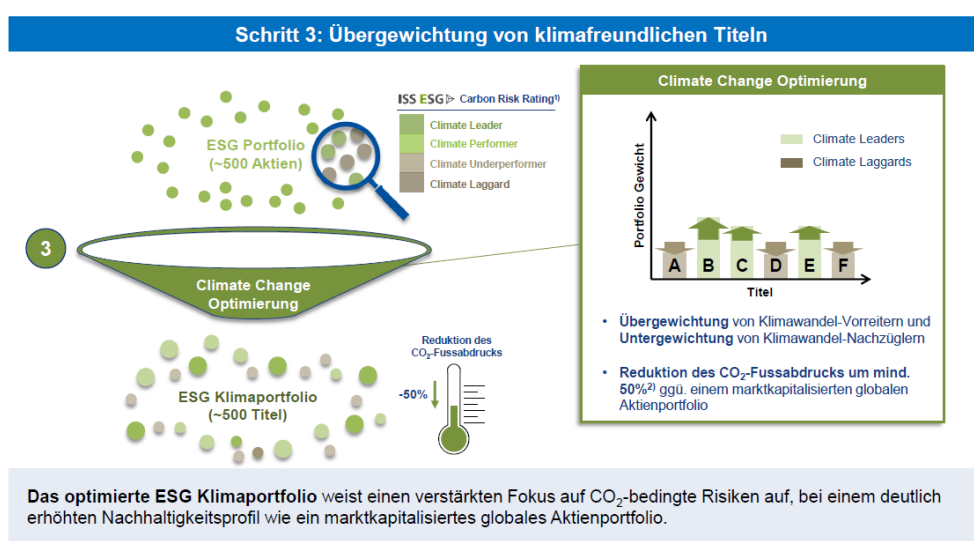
Schritt 3: Übergewichtung von klimafreundlichen Titeln

ESG Portfolio (~500 Aktien)

ISS ESG Carbon Risk Rating$^{1)}$

Climate Leader
Climate Performer
Climate Underperformer
Climate Laggard

3

Climate Change Optimierung

Reduktion des $CO_2$-Fussabdrucks

-50%

ESG Klimaportfolio (~500 Titel)

Climate Change Optimierung

Climate Leaders
Climate Laggards

Portfolio Gewicht

A B C D E F

Titel

• **Übergewichtung** von Klimawandel-Vorreitern und **Untergewichtung** von Klimawandel-Nachzüglern

• **Reduktion des $CO_2$-Fussabdrucks um mind. 50%$^{2)}$** ggü. einem marktkapitalisierten globalen Aktienportfolio

**Das optimierte ESG Klimaportfolio** weist einen verstärkten Fokus auf $CO_2$-bedingte Risiken auf, bei einem deutlich erhöhten Nachhaltigkeitsprofil wie ein marktkapitalisiertes globales Aktienportfolio.